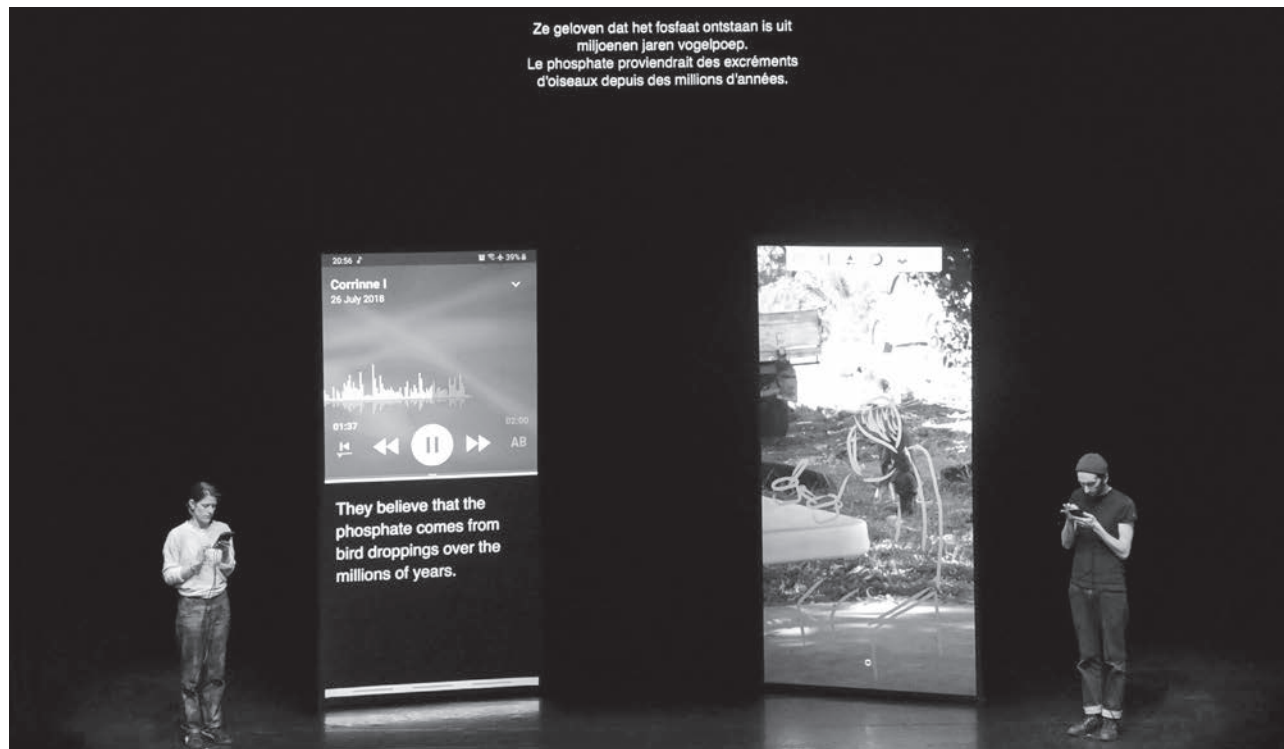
Ze geloven dat het fosfaat ontstaan is uit miljoenen jaren vogelpoep.
Le phosphate proviendrait des excréments d'oiseaux depuis des millions d'années.

20:56

Corrinne I
26 July 2018

01:37

02:00

AB

They believe that the phosphate comes from bird droppings over the millions of years.